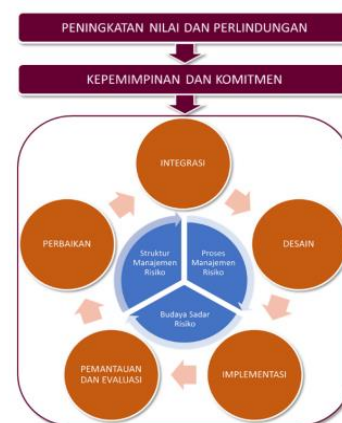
PENINGKATAN NILAI DAN PERLINDUNGAN

KEPEMIMPINAN DAN KOMITMEN

INTEGRASI

DESAIN

IMPLEMENTASI

PEMANTAUAN DAN EVALUASI

PERBAIKAN

Struktur Manajemen Risiko

Proses Manajemen Risiko

Budaya Sadar Risiko